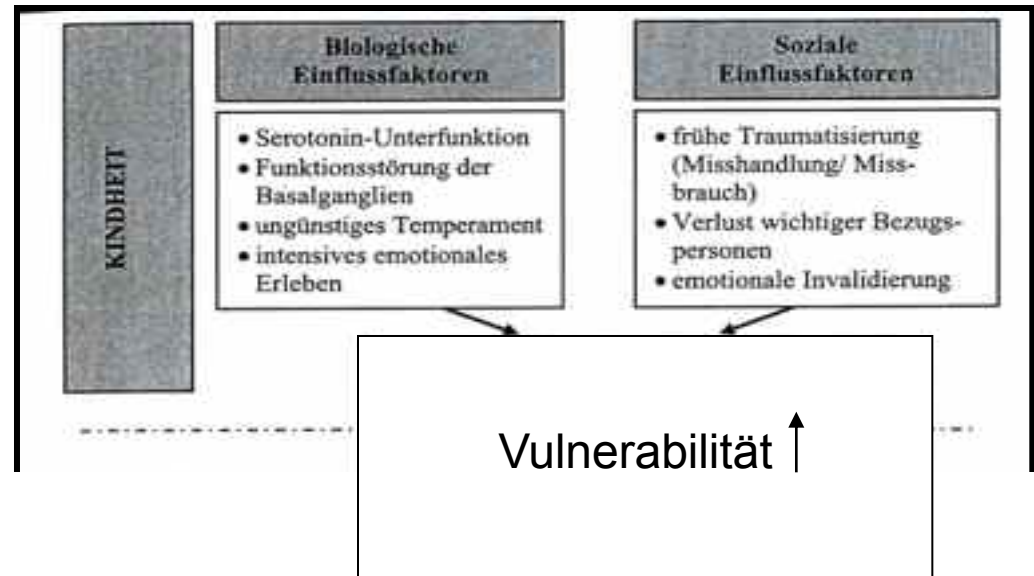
KINDHEIT

Biologische Einflussfaktoren

• Serotonin-Unterfunktion
• Funktionsstörung der Basalganglien
• ungünstiges Temperament
• intensives emotionales Erleben

Soziale Einflussfaktoren

• frühe Traumatisierung (Misshandlung/ Missbrauch)
• Verlust wichtiger Bezugspersonen
• emotionale Invalidierung

Vulnerabilität ↑